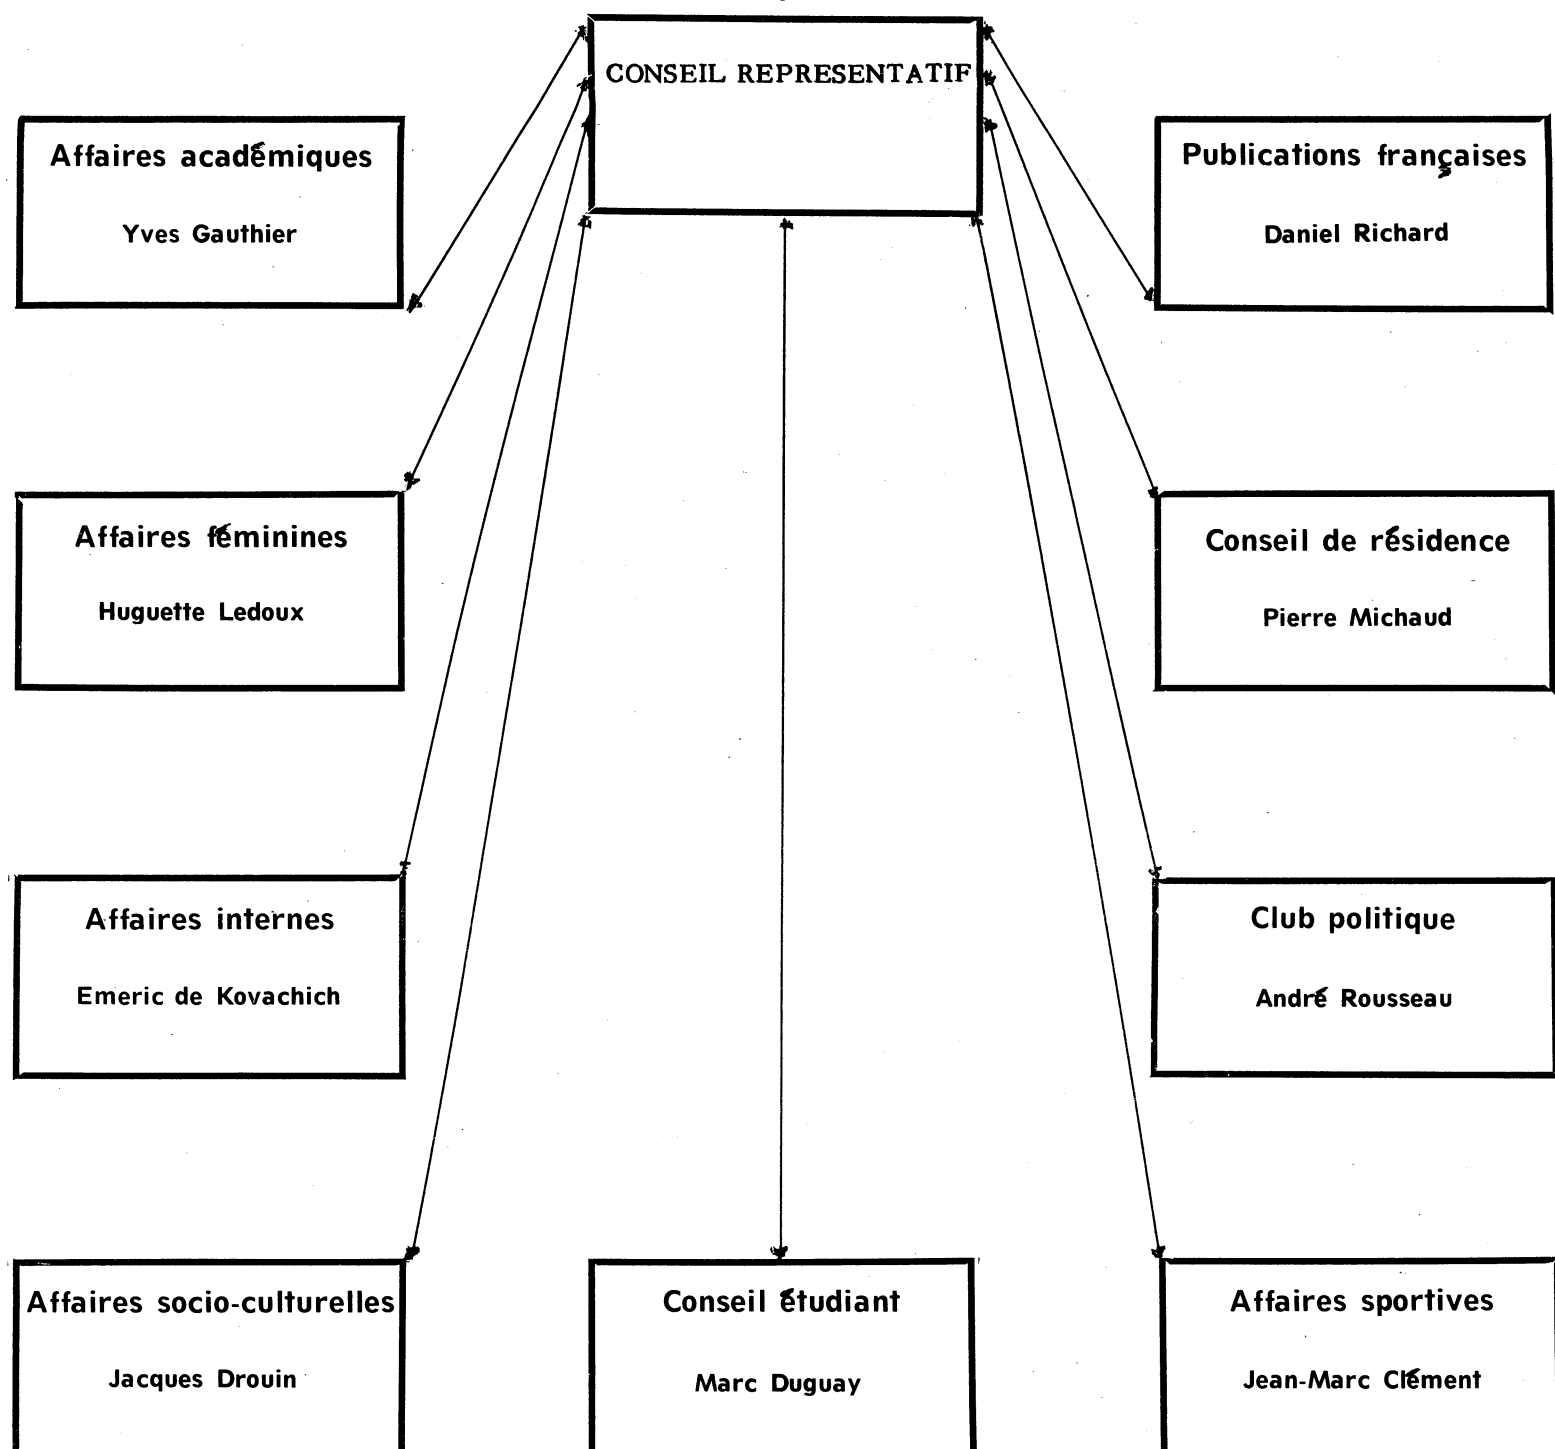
CONSEIL REPRESENTATIF

Affaires académiques

Yves Gauthier

Publications françaises

Daniel Richard

Affaires féminines

Huguette Ledoux

Conseil de résidence

Pierre Michaud

Affaires internes

Emeric de Kovachich

Club politique

André Rousseau

Affaires socio-culturelles

Jacques Drouin

Conseil étudiant

Marc Duguay

Affaires sportives

Jean-Marc Clément